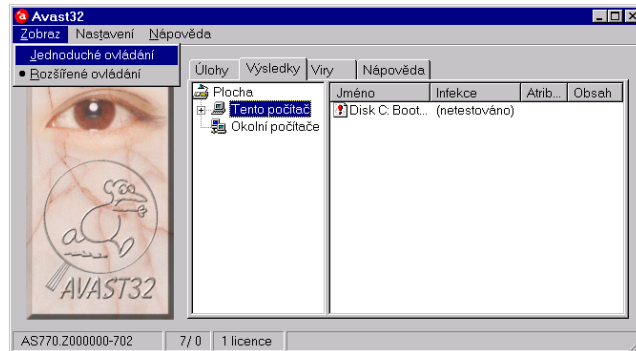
Avast32

Zobraz Nastavení Nápověda

Jednoduché ovládání
• Rozšířené ovládání

Úlohy | Výsledky | Viry | Nápověda

Plocha
Tento počítač
Okolní počítače

| Jméno | Infekce | Atrib... | Obsah |
|---|---|---|---|
| Disk C: Boot... | (netestováno) | | |

AVAST32

AS770.Z000000-702 | 7/0 | 1 licence